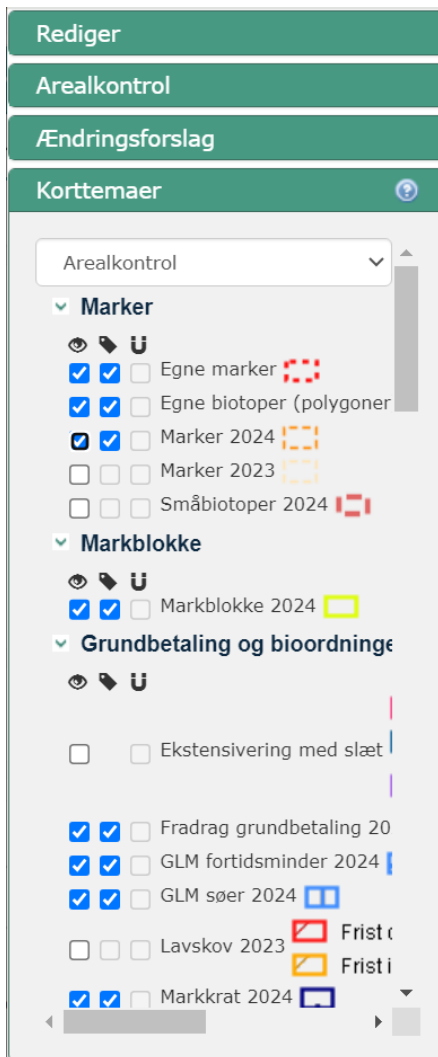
Rediger

Arealkontrol

Ændringsforslag

Korttemaer

Arealkontrol

Marker

Egne marker

Egne biotoper (polygoner

Marker 2024

Marker 2023

Småbiotoper 2024

Markblokke

Markblokke 2024

Grundbetaling og bioordninge

Ekstensivering med slæt

Fradrag grundbetaling 20

GLM fortidsminder 2024

GLM søer 2024

Lavskov 2023

Frist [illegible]

Frist i

Markkrat 2024